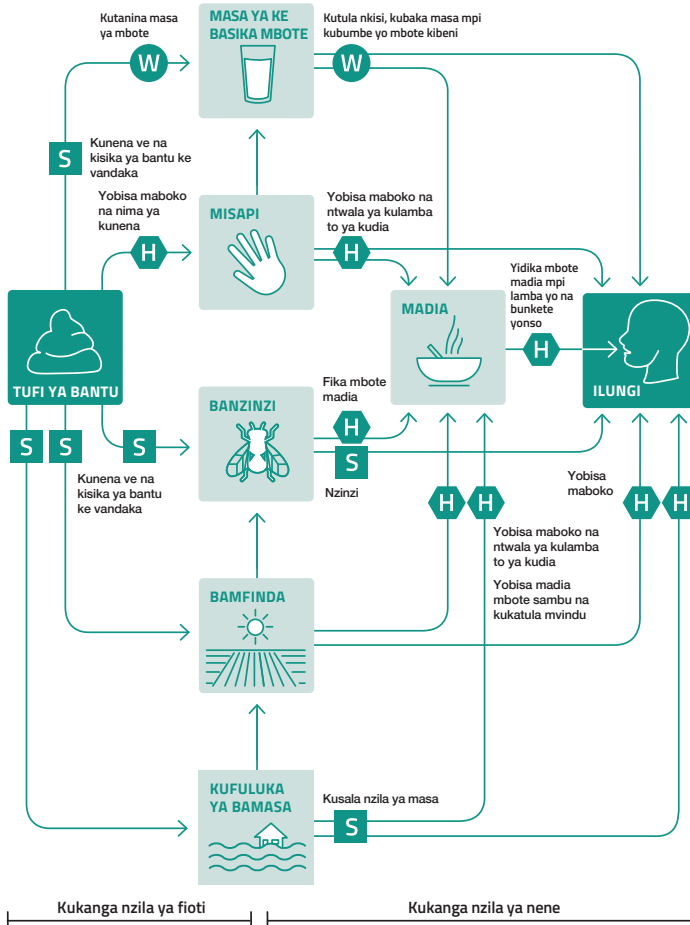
Kutanina masa ya mbote

W

MASA YA KE BASIKA MBOTE

Kutula nkisi, kubaka masa mpi kubumbe yo mbote kibeni

W

S

Kunena ve na kisika ya bantu ke vandaka

Yobisa maboko na nima ya kunena

H

MISAPI

Yobisa maboko na ntwala ya kulamba to ya kudia

H

Yidika mbote madia mpi lamba yo na bunkete yonso

MADIA

H

TUFI YA BANTU

ILUNGI

S

S

S

BANZINZI

Fika mbote madia

H

S

Kunena ve na kisika ya bantu ke vandaka

Nzinzi

H

H

Yobisa maboko

H

H

Yobisa maboko na ntwala ya kulamba to ya kudia

Yobisa madia mbote sambu na kukatula mvindu

BAMFINDA

KUFULUKA YA BAMASA

Kusala nzila ya masa

S

Kukanga nzila ya fioti

Kukanga nzila ya nene